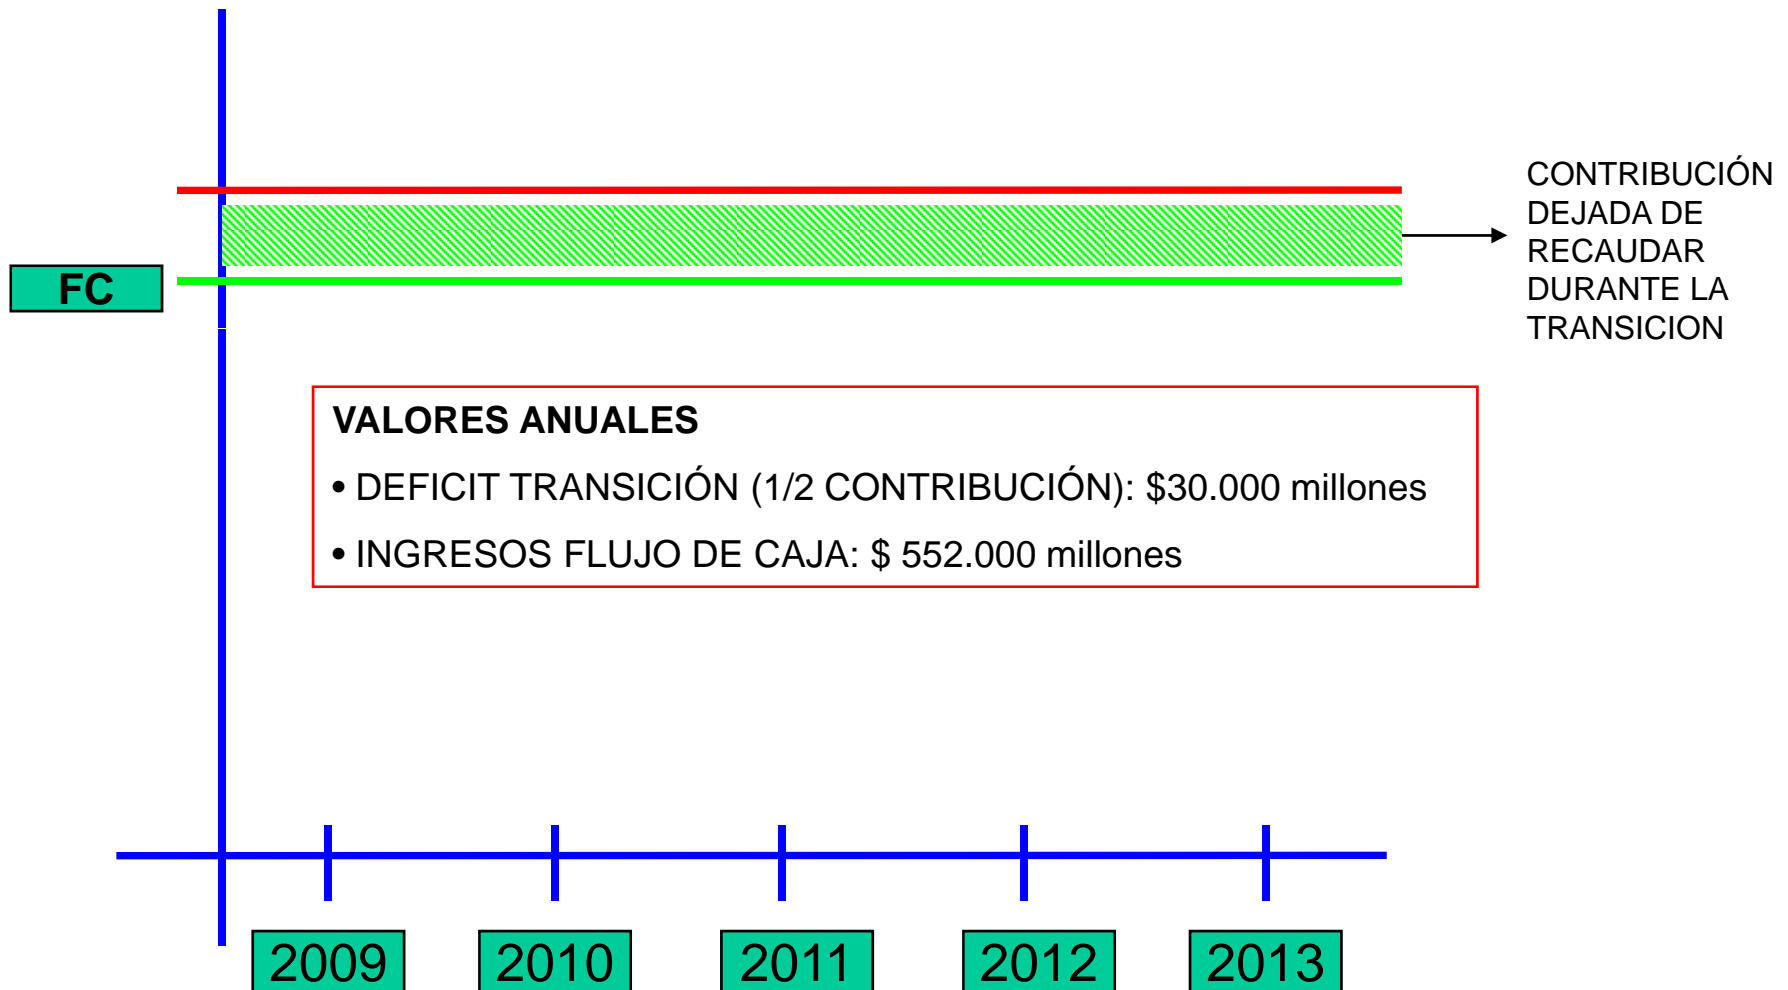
FC

CONTRIBUCIÓN DEJADA DE RECAUDAR DURANTE LA TRANSICION

VALORES ANUALES

• DEFICIT TRANSICIÓN (1/2 CONTRIBUCIÓN): $30.000 millones

• INGRESOS FLUJO DE CAJA: $ 552.000 millones

2009

2010

2011

2012

2013